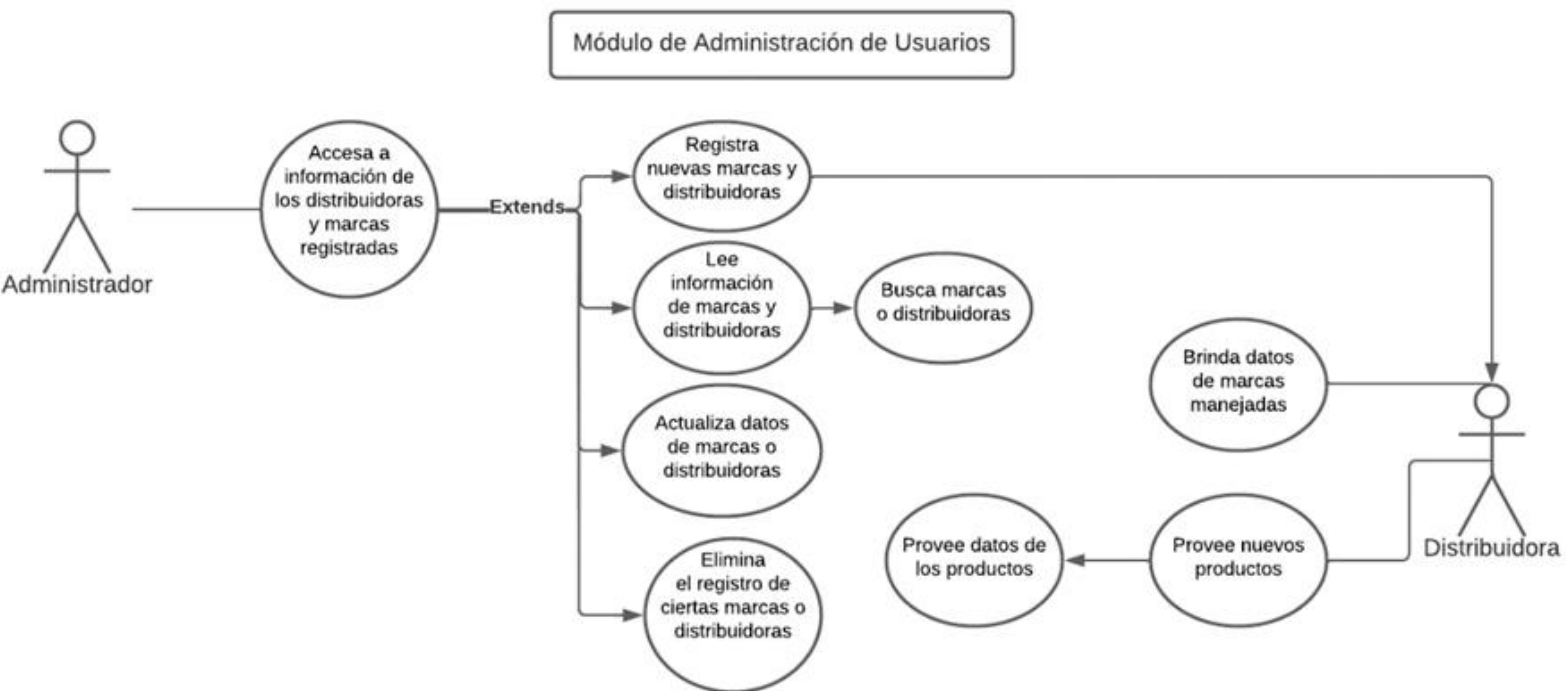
Módulo de Administración de Usuarios

Administrador

Accesa a información de los distribuidoras y marcas registradas

Extends

Registra nuevas marcas y distribuidoras

Lee información de marcas y distribuidoras

Busca marcas o distribuidoras

Actualiza datos de marcas o distribuidoras

Elimina el registro de ciertas marcas o distribuidoras

Brinda datos de marcas manejadas

Distribuidora

Provee datos de los productos

Provee nuevos productos